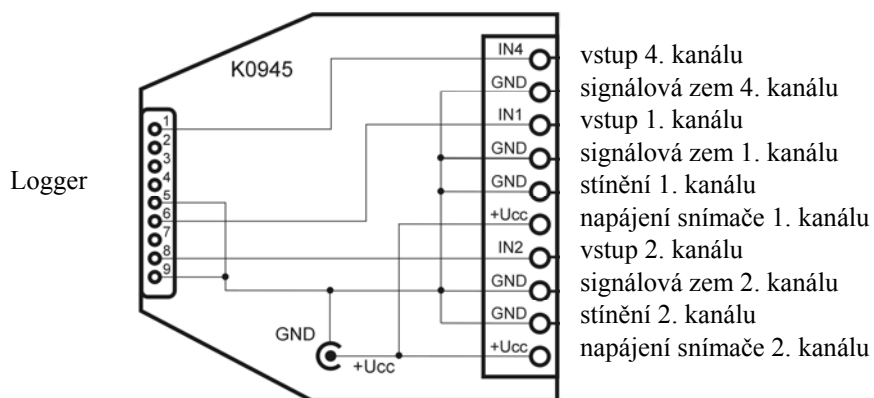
Logger

K0945

1
2
3
4
5
6
7
8
9

GND
+Ucc

IN4
GND
IN1
GND
GND
+Ucc
IN2
GND
GND
+Ucc

vstup 4. kanálu
signálová zem 4. kanálu
vstup 1. kanálu
signálová zem 1. kanálu
stínění 1. kanálu
napájení snímače 1. kanálu
vstup 2. kanálu
signálová zem 2. kanálu
stínění 2. kanálu
napájení snímače 2. kanálu